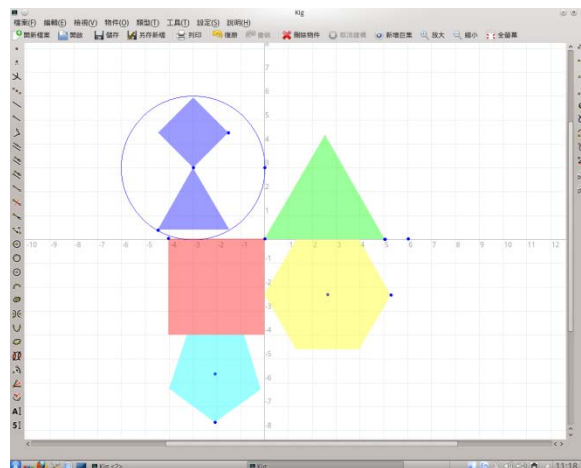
Kig

檔案(F) 編輯(E) 檢視(V) 物件(O) 類型(T) 工具(T) 設定(S) 說明(H)

新新檔案 開啟 儲存 另存新檔 列印 復原 重做 刪除物件 取消建構 新增巨集 放大 縮小 全螢幕

-10 -9 -8 -7 -6 -5 -4 -3 -2 -1 1 2 3 4 5 6 7 8 9 10 11 12

7 6 5 4 3 2 1 -1 -2 -3 -4 -5 -6 -7 -8

Kig <2>

Kig

13:18